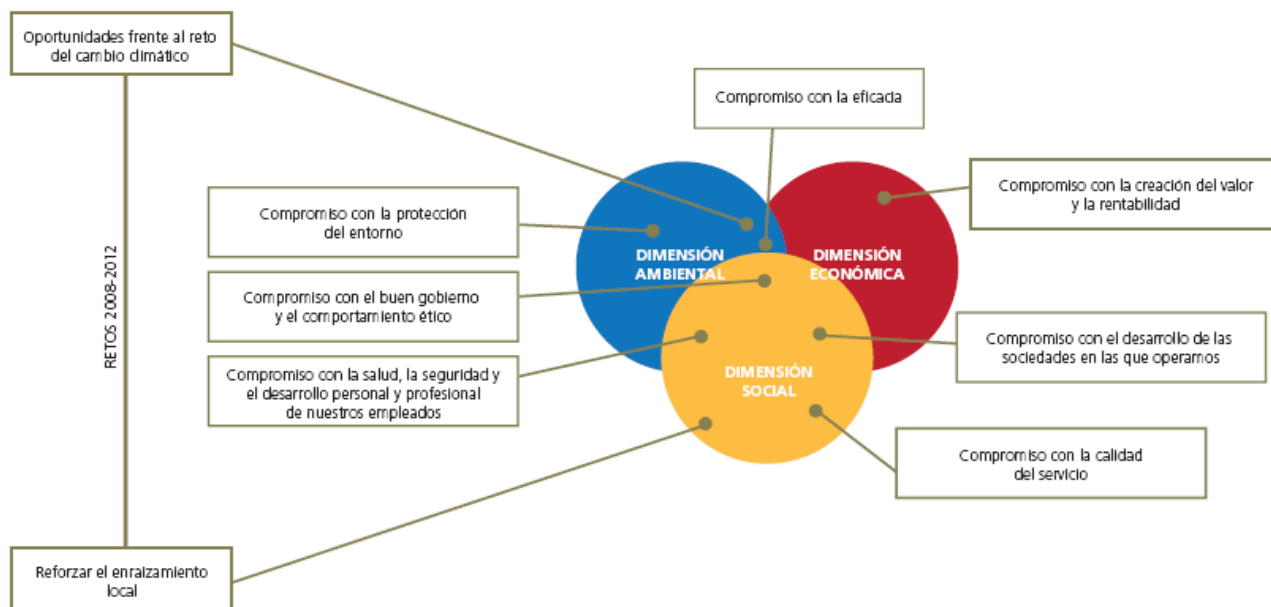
Oportunidades frente al reto del cambio climático

Compromiso con la eficacia

Compromiso con la creación del valor y la rentabilidad

Compromiso con la protección del entorno

DIMENSIÓN AMBIENTAL

DIMENSIÓN ECONÓMICA

RETOS 2008-2012

Compromiso con el buen gobierno y el comportamiento ético

Compromiso con el desarrollo de las sociedades en las que operamos

DIMENSIÓN SOCIAL

Compromiso con la salud, la seguridad y el desarrollo personal y profesional de nuestros empleados

Compromiso con la calidad del servicio

Reforzar el enraizamiento local